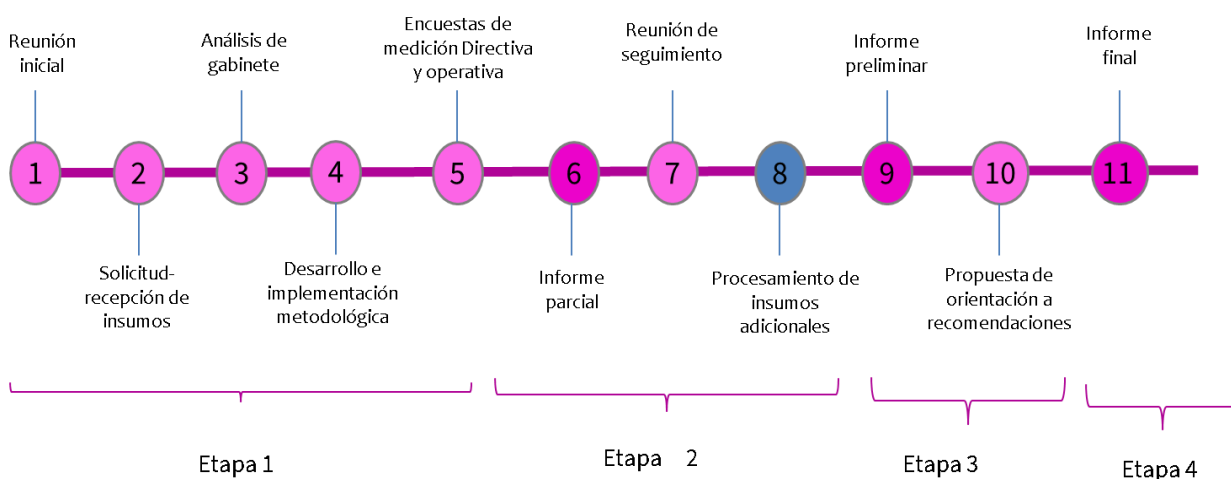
Reunión inicial

Análisis de gabinete

Encuestas de medición Directiva y operativa

Reunión de seguimiento

Informe preliminar

Informe final

1 2 3 4 5 6 7 8 9 10 11

Solicitud-recepción de insumos

Desarrollo e implementación metodológica

Informe parcial

Procesamiento de insumos adicionales

Propuesta de orientación a recomendaciones

Etapa 1

Etapa 2

Etapa 3

Etapa 4